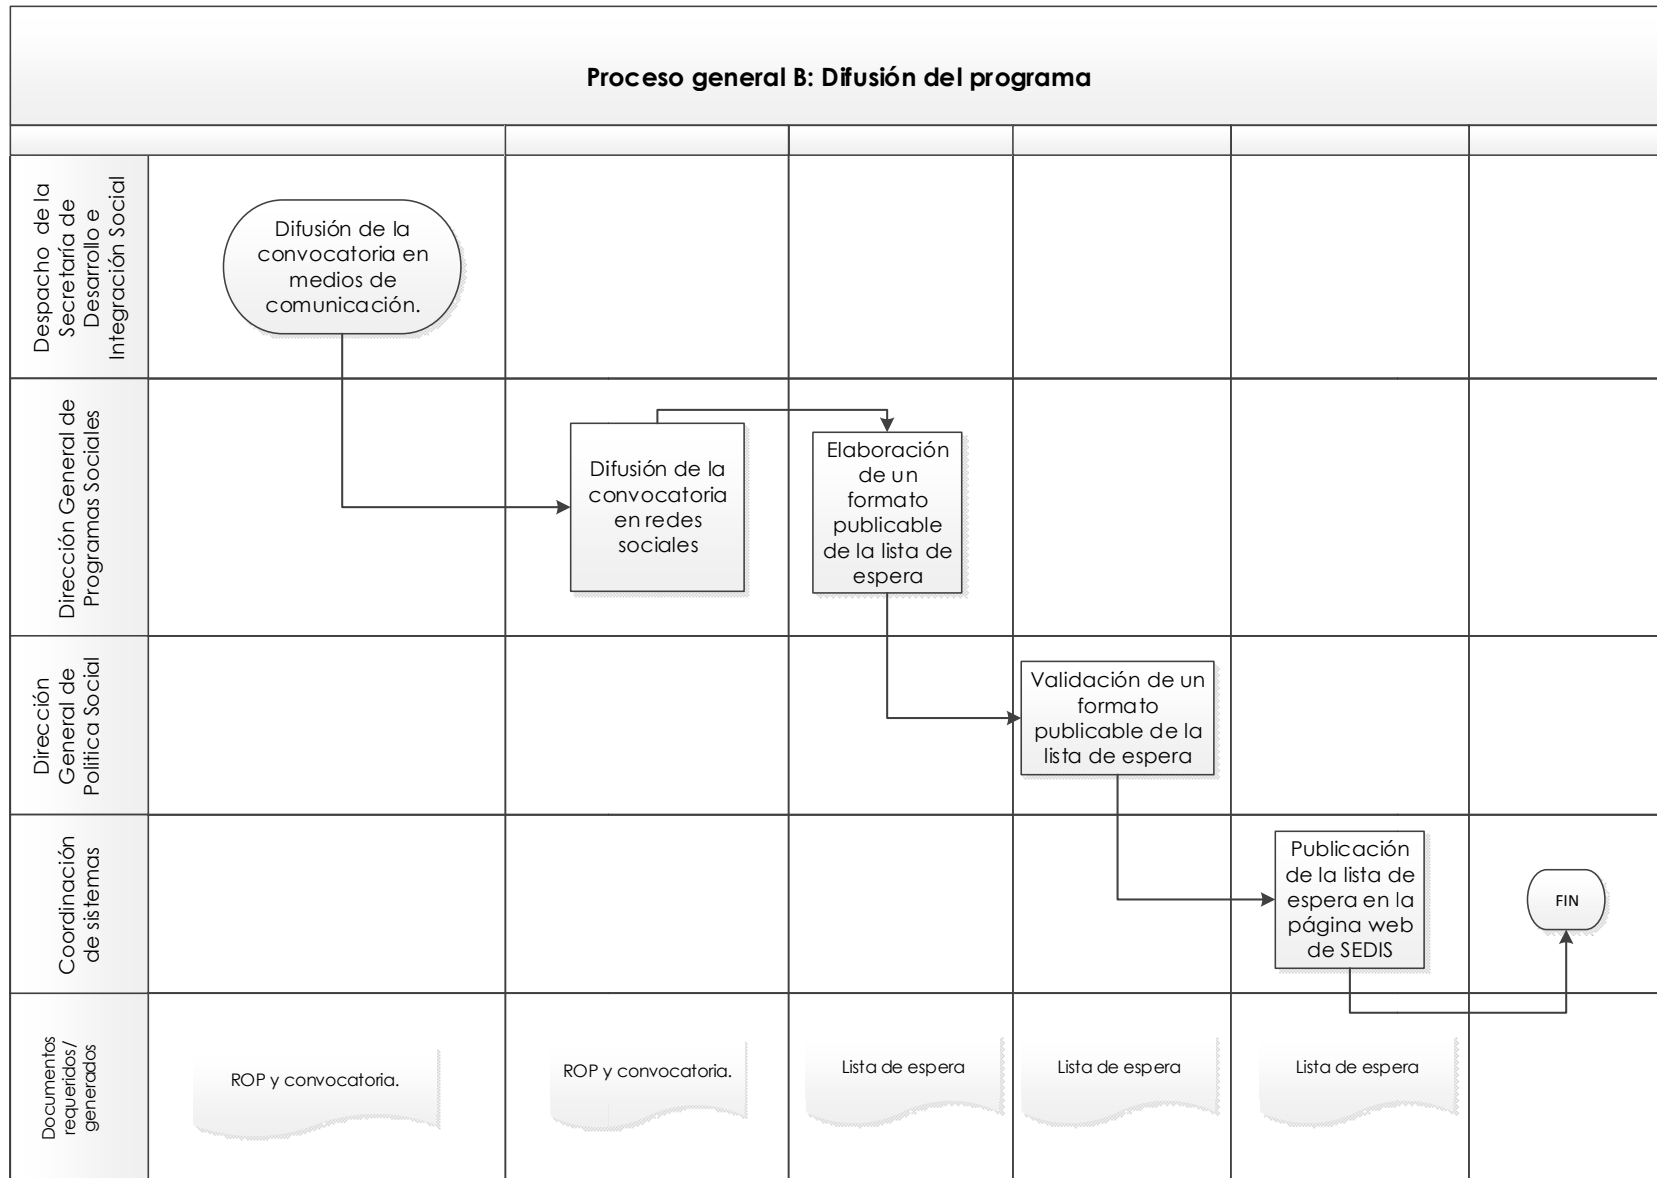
Proceso general B: Difusión del programa

Despacho de la Secretaría de Desarrollo e Integración Social

Difusión de la convocatoria en medios de comunicación.

Dirección General de Programas Sociales

Difusión de la convocatoria en redes sociales

Elaboración de un formato publicable de la lista de espera

Dirección General de Política Social

Validación de un formato publicable de la lista de espera

Coordinación de sistemas

Publicación de la lista de espera en la página web de SEDIS

FIN

Documentos requeridos/ generados

ROP y convocatoria.

ROP y convocatoria.

Lista de espera

Lista de espera

Lista de espera